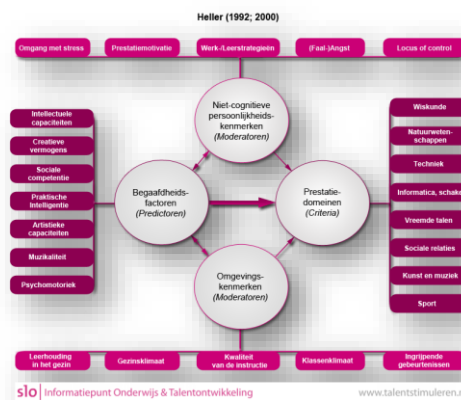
Heller (1992; 2000)

Omgang met stress | Prestatiemotivatie | Werk-/Leerstrategieën | (Faal-)Angst | Locus of control

Intellectuele capaciteiten
Creatieve vermogens
Sociale competentie
Praktische intelligentie
Artistieke capaciteiten
Muzikaliteit
Psychomotoriek

Niet-cognitieve persoonlijkheidskenmerken (Moderatoren)

Begaafdheidsfactoren (Predictoren)

Prestatiedomeinen (Criteria)

Omgevingskenmerken (Moderatoren)

Wiskunde
Natuurwetenschappen
Techniek
Informatica, schake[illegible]
Vreemde talen
Sociale relaties
Kunst en muziek
Sport

Leerhouding in het gezin | Gezinsklimaat | Kwaliteit van de instructie | Klassenklimaat | Ingrijpende gebeurtenissen

slo | Informatiepunt Onderwijs & Talentontwikkeling

www.talentstimuleren.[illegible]